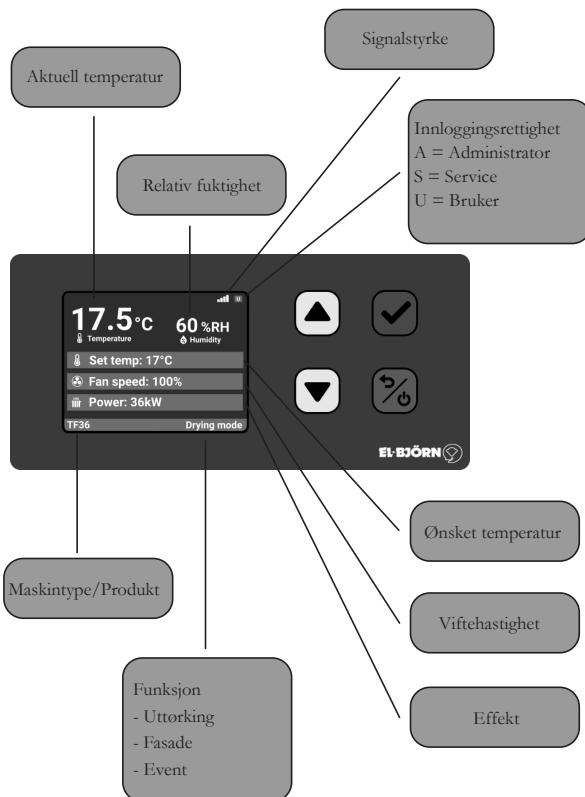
Signalstyrke

Aktuell temperatur

Innloggingsrettighet
A = Administrator
S = Service
U = Bruker

Relativ fuktighet

U

17.5°C
Temperature

60 %RH
Humidity

Set temp: 17°C

Fan speed: 100%

Power: 36kW

TF36

Drying mode

EL-BJÖRN

Ønsket temperatur

Maskintype/Produkt

Viftehastighet

Funksjon
- Uttørking
- Fasade
- Event

Effekt